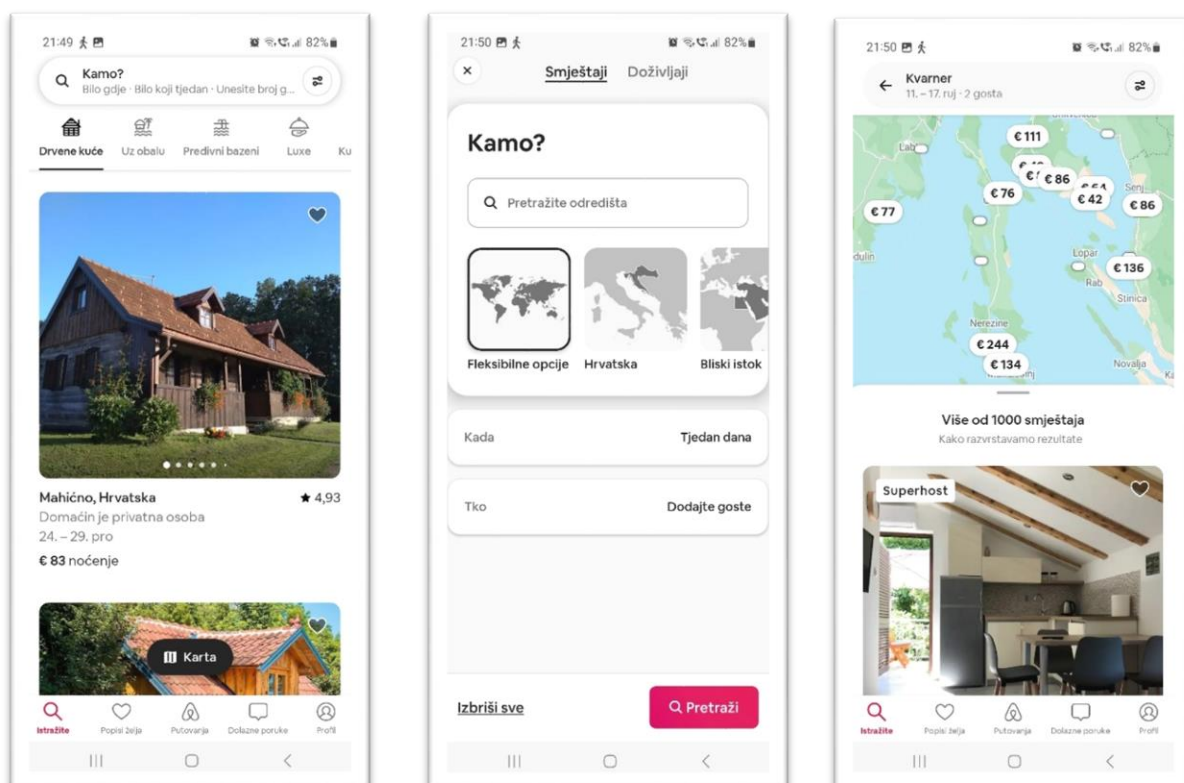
21:49 82%

Kamo?
Bilo gdje · Bilo koji tjedan · Unesite broj g...

Drvene kuće | Uz obalu | Predivni bazeni | Luxe | Ku

Mahićno, Hrvatska ★ 4,93
Domaćin je privatna osoba
24. – 29. pro
€ 83 noćenje

Karta

Istražite | Popisi želja | Putovanja | Dolazne poruke | Profil

21:50 82%

Smještaji Doživljaji

Kamo?

Pretražite odredišta

Fleksibilne opcije | Hrvatska | Bliski istok

Kada Tjedan dana

Tko Dodajte goste

Izbriši sve

Pretraži

21:50 82%

Kvarner
11. – 17. ruj · 2 gosta

€ 111
Labin
€ 77
€ 76
€ 86
€ 42
€ 86
Senj
Lopar
€ 136
Rab
Stinica
dulin
Nerezine
€ 244
€ 134
Novalja

Više od 1000 smještaja
Kako razvrstavamo rezultate

Superhost

Istražite | Popisi želja | Putovanja | Dolazne poruke | Profil